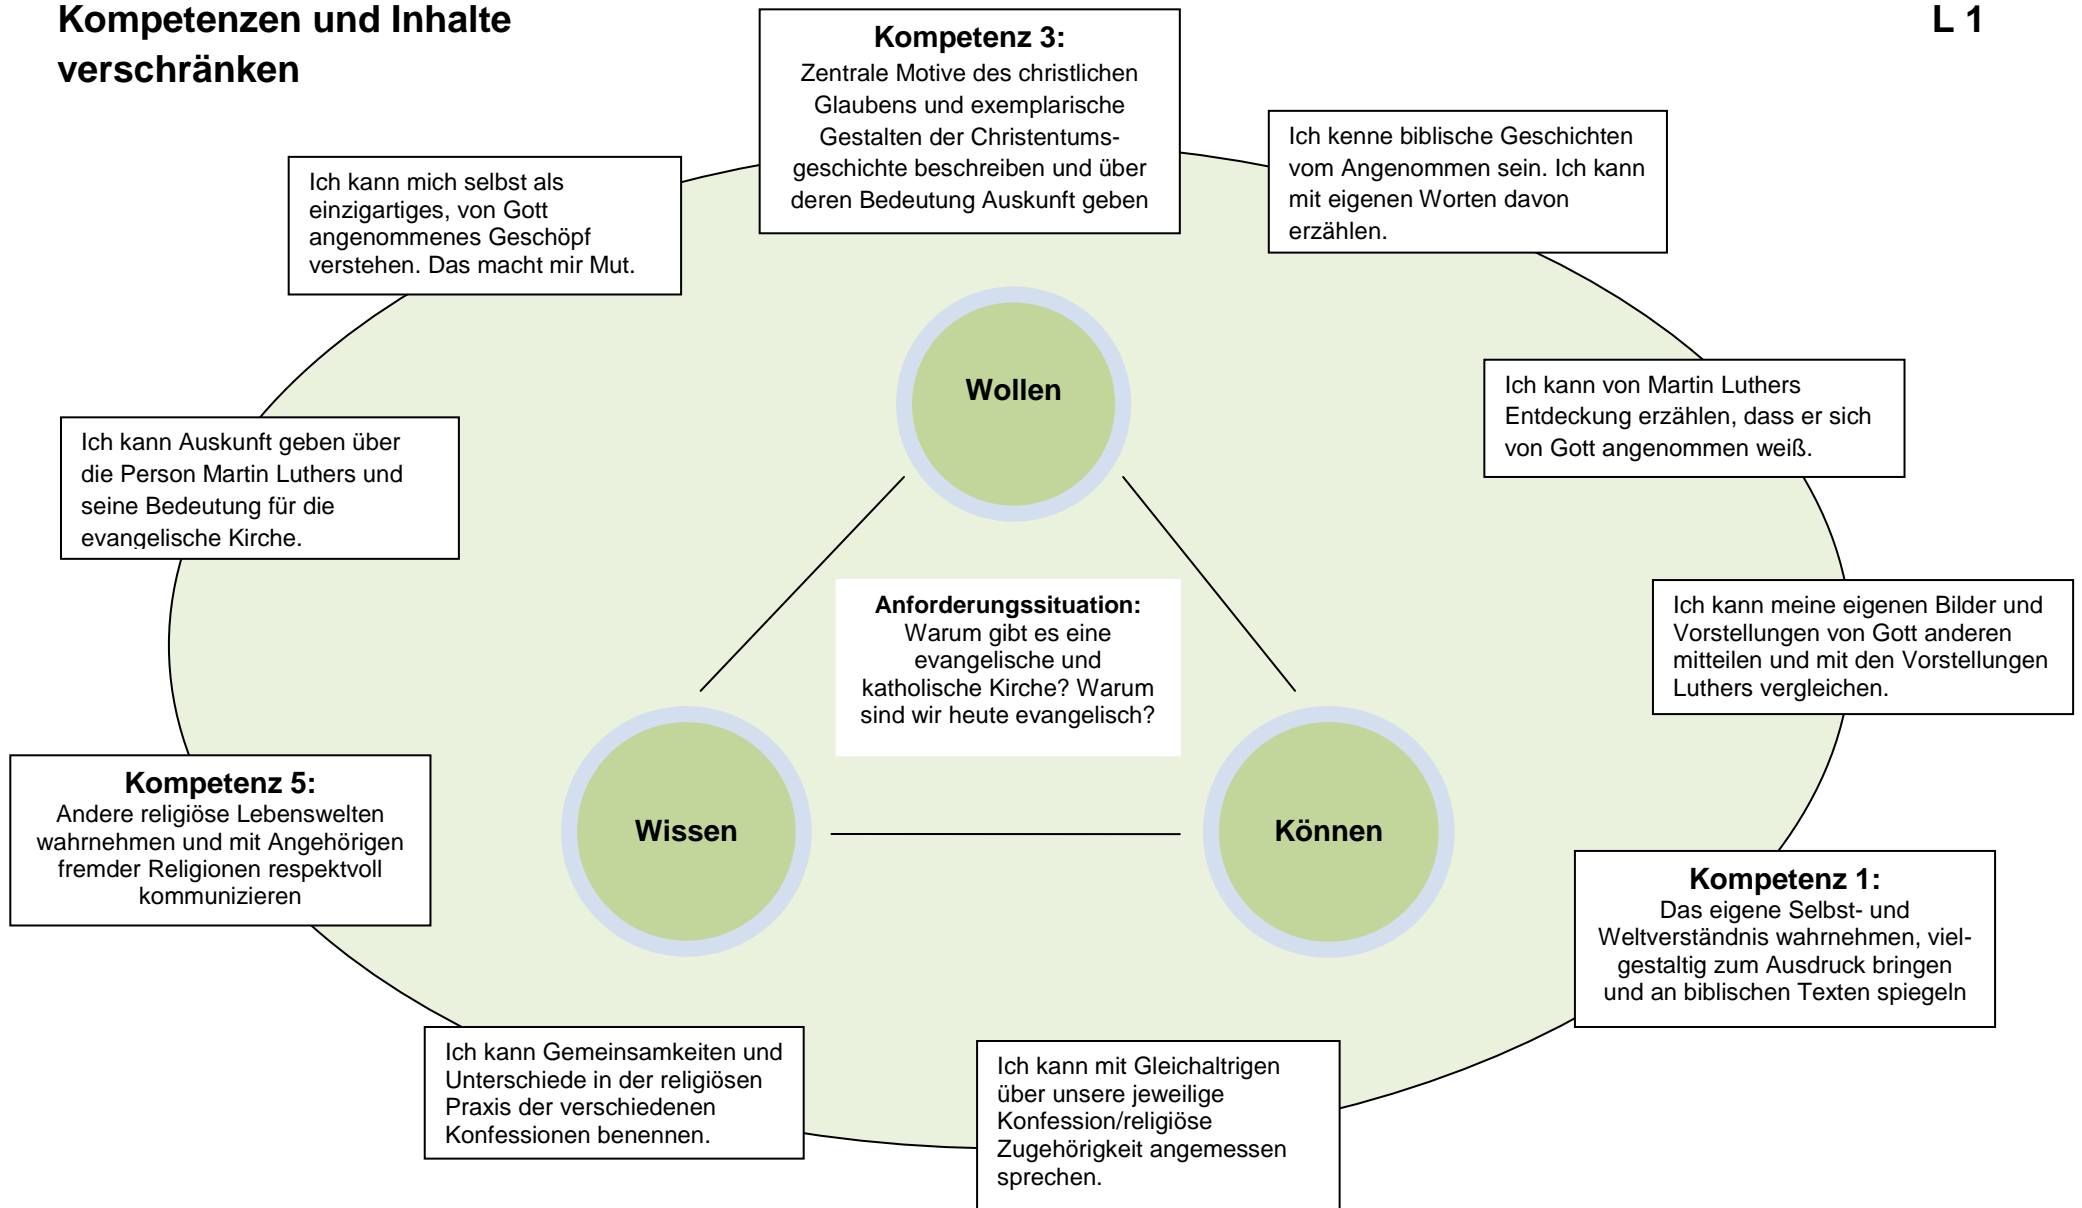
Kompetenzen und Inhalte verschränken

L 1

Kompetenz 3:
Zentrale Motive des christlichen Glaubens und exemplarische Gestalten der Christentumsgeschichte beschreiben und über deren Bedeutung Auskunft geben

Ich kann mich selbst als einzigartiges, von Gott angenommenes Geschöpf verstehen. Das macht mir Mut.

Ich kenne biblische Geschichten vom Angenommen sein. Ich kann mit eigenen Worten davon erzählen.

Ich kann von Martin Luthers Entdeckung erzählen, dass er sich von Gott angenommen weiß.

Ich kann Auskunft geben über die Person Martin Luthers und seine Bedeutung für die evangelische Kirche.

Wollen

Anforderungssituation:
Warum gibt es eine evangelische und katholische Kirche? Warum sind wir heute evangelisch?

Ich kann meine eigenen Bilder und Vorstellungen von Gott anderen mitteilen und mit den Vorstellungen Luthers vergleichen.

Kompetenz 5:
Andere religiöse Lebenswelten wahrnehmen und mit Angehörigen fremder Religionen respektvoll kommunizieren

Wissen

Können

Kompetenz 1:
Das eigene Selbst- und Weltverständnis wahrnehmen, vielgestaltig zum Ausdruck bringen und an biblischen Texten spiegeln

Ich kann Gemeinsamkeiten und Unterschiede in der religiösen Praxis der verschiedenen Konfessionen benennen.

Ich kann mit Gleichaltrigen über unsere jeweilige Konfession/religiöse Zugehörigkeit angemessen sprechen.